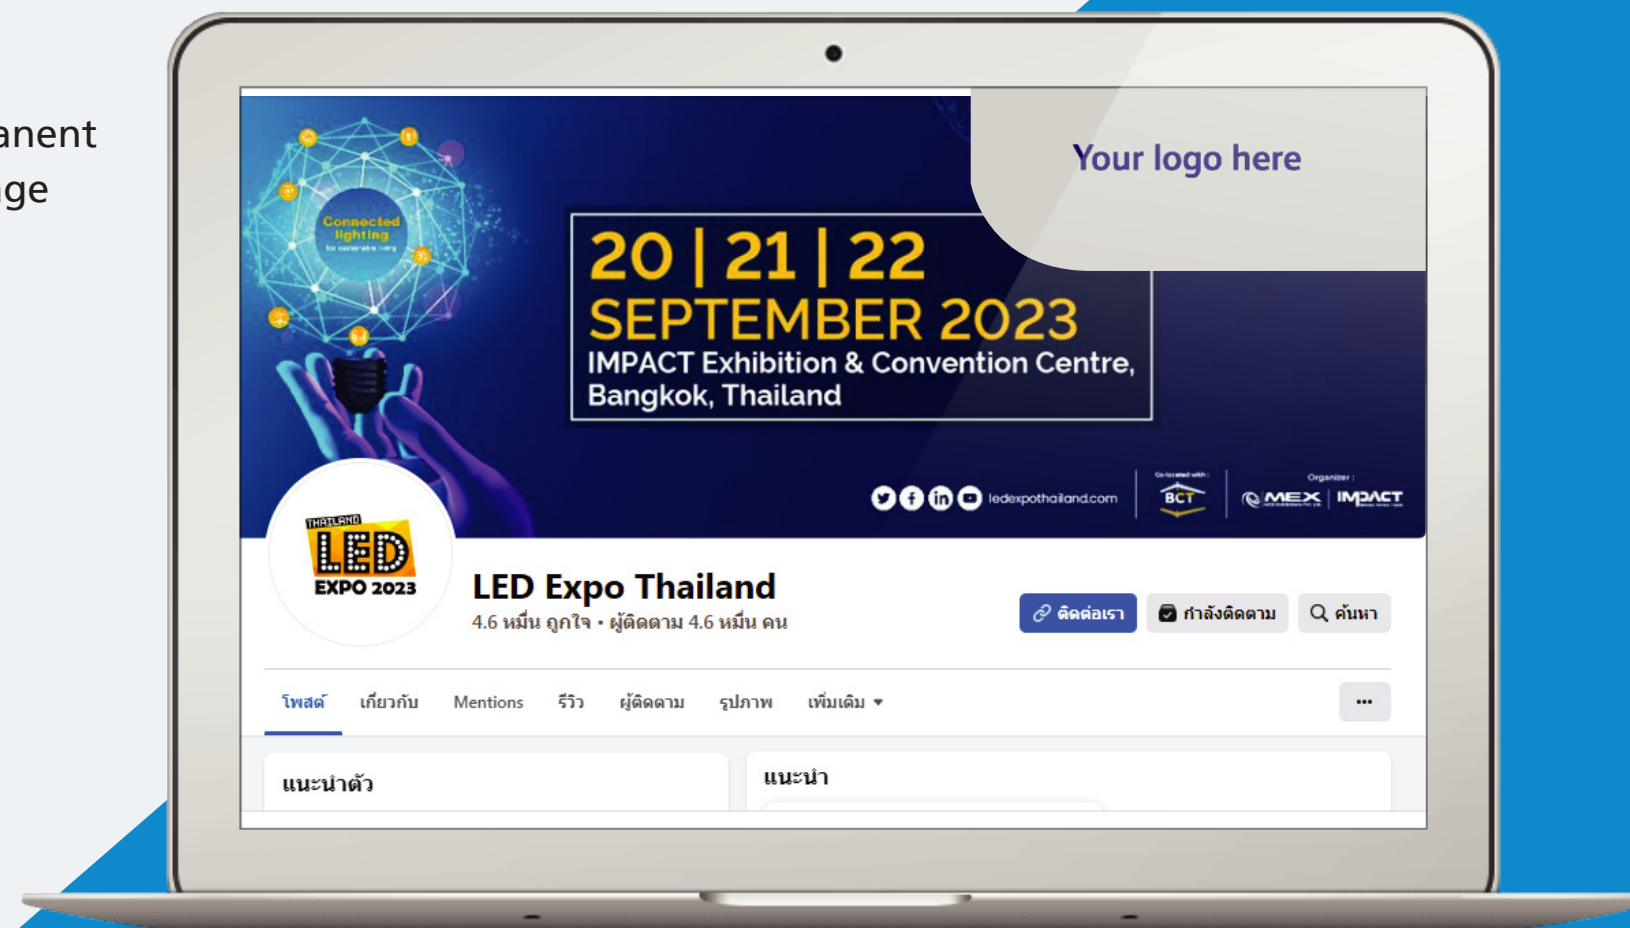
anent
ge

Your logo here

Connected lighting

20 | 21 | 22
SEPTEMBER 2023
IMPACT Exhibition & Convention Centre, Bangkok, Thailand

ledexpothailand.com
Co-located with:
BCT
Organizer:
MEX
IMPACT

THAILAND
LED
EXPO 2023

LED Expo Thailand
4.6 หมื่น ถูกใจ • ผู้ติดตาม 4.6 หมื่น คน

ติดต่อเรา
กำลังติดตาม
ค้นหา

โพสต์
เกี่ยวกับ
Mentions
รีวิว
ผู้ติดตาม
รูปภาพ
เพิ่มเติม ▾
···

แนะนำตัว
แนะนำ